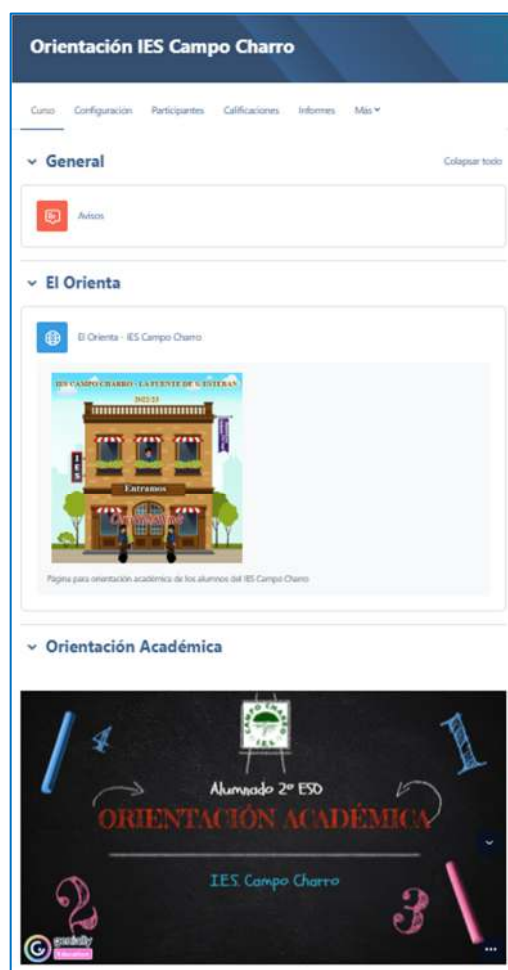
Orientación IES Campo Charro

Curso Configuración Participantes Calificaciones Informes Más

General

Colapsar todo

Avisos

El Orienta

El Orienta - IES Campo Charro

IES CAMPO CHARRO - LA FUENTE DE S. ESTEBAN

2022/23

Entramos

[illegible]

Página para orientación académica de los alumnos del IES Campo Charro

Orientación Académica

4

1

Alumnado 2º ESO

ORIENTACIÓN ACADÉMICA

I.E.S. Campo Charro

2

3

genially Education